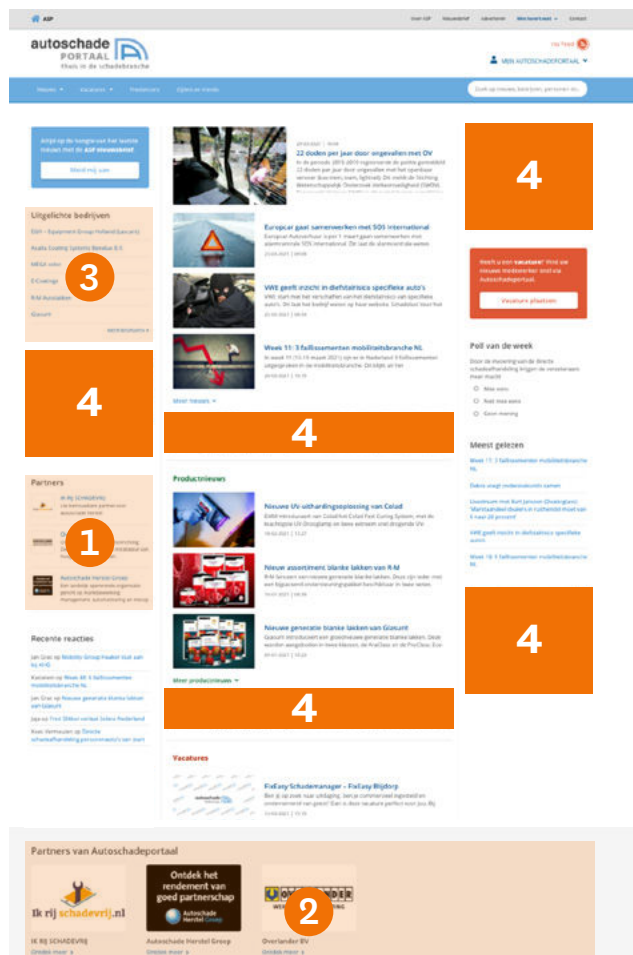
ASP

Over ASP Nieuwsbrief Adverteer Mini Autotrust Contact

autoschade PORTAAL
thuis in de schadebranche

MIJN AUTOSCHADEPORTAAL

Nieuws Vacatures Producten Bijles en Events

Zoek op nieuws, bedrijven, personen etc.

Altijd op de hoogte van het laatste nieuws met de ASP nieuwsbrief

Meld mij aan

Uitgelichte bedrijven

3

4

Partners

1

Autoschade Herstel Groep

Recente reacties

22 doden per jaar door ongevallen met OV

Europcar gaat samenwerken met SOS International

VWE geeft inzicht in diefstalrisico specifieke auto's

Week 11: 3 faillissementen mobiliteitsbranche NL

Meer nieuws

4

Productnieuws

Nieuwe UV-uithardingsoplossing van Celad

Nieuw assortiment blanke lakken van R-M

Nieuwe generatie blanke lakken van Glasurit

Meer productnieuws

4

Vacatures

FixEasy Schademanager - FixEasy Rijpbrp

4

Vacature plaatsen

Poll van de week

Meest gelezen

Week 11: 3 faillissementen mobiliteitsbranche NL

4

Partners van Autoschadeportaal

Ontdek het rendement van goed partnerschap

Autoschade Herstel Groep

2

IK RIJ SCHADEVRIJ

Autoschade Herstel Groep

Overlander BV